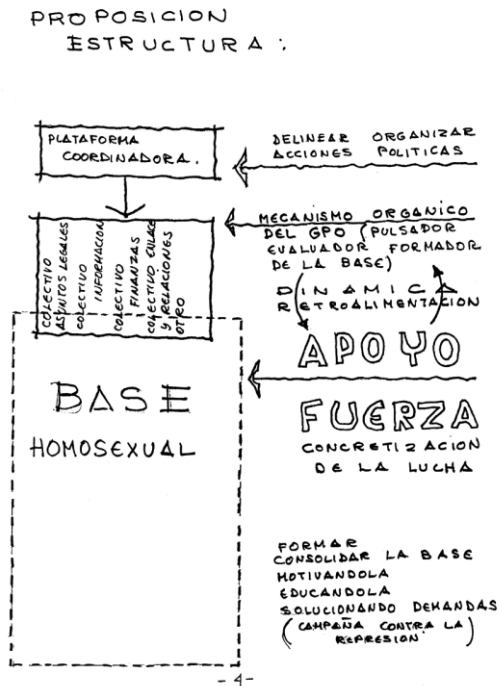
PROPOSICION
ESTRUCTURA:

PLATAFORMA COORDINADORA.

DELINEAR ORGANIZAR ACCIONES POLITICAS

COLECTIVO ASUNTOS LEGALES
COLECTIVO INFORMACION
COLECTIVO FINANZAS
COLECTIVO CULRC. Y RELACIONES
OTRO

MECANISMO ORGANICO DEL GPO (PULSADOR EVALUADOR FORMADOR DE LA BASE)

DINAMICA RETROALIMENTACION

APOYO

BASE
HOMOSEXUAL

FUERZA

CONCRETIZACION DE LA LUCHA

FORMAR
CONSOLIDAR LA BASE
MOTIVANDOLA
EDUCANDOLA
SOLUCIONANDO DEMANDAS
(CAMPAÑA CONTRA LA REPRESION)

- 4 -